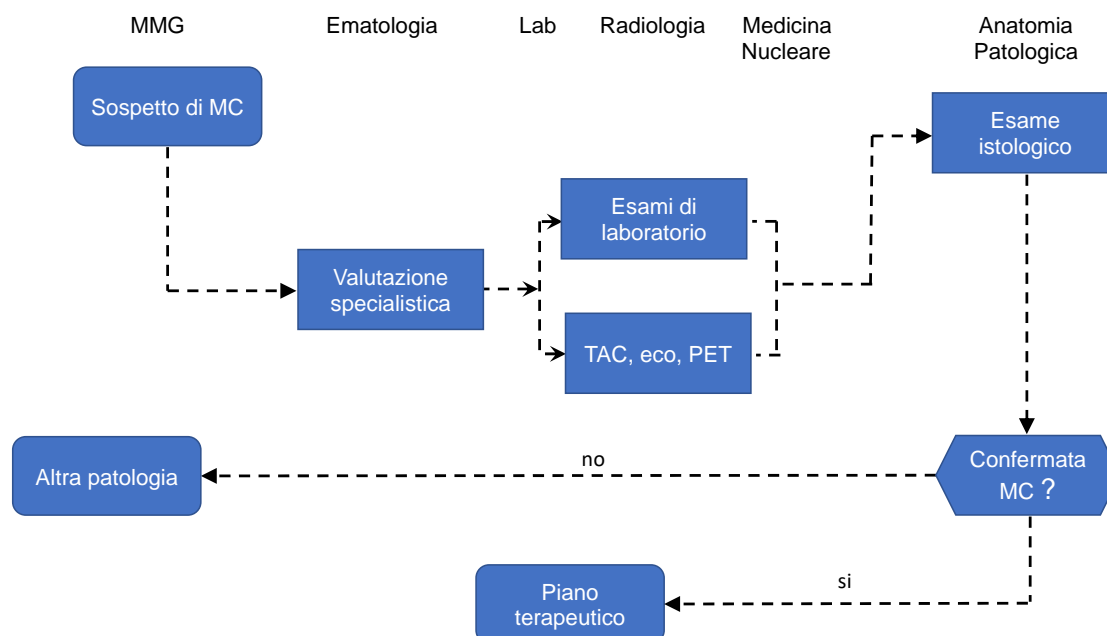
MMG

Ematologia

Lab

Radiologia

Medicina Nucleare

Anatomia Patologica

Sospetto di MC

Valutazione specialistica

Esami di laboratorio

TAC, eco, PET

Esame istologico

Confermata MC ?

no

Altra patologia

si

Piano terapeutico